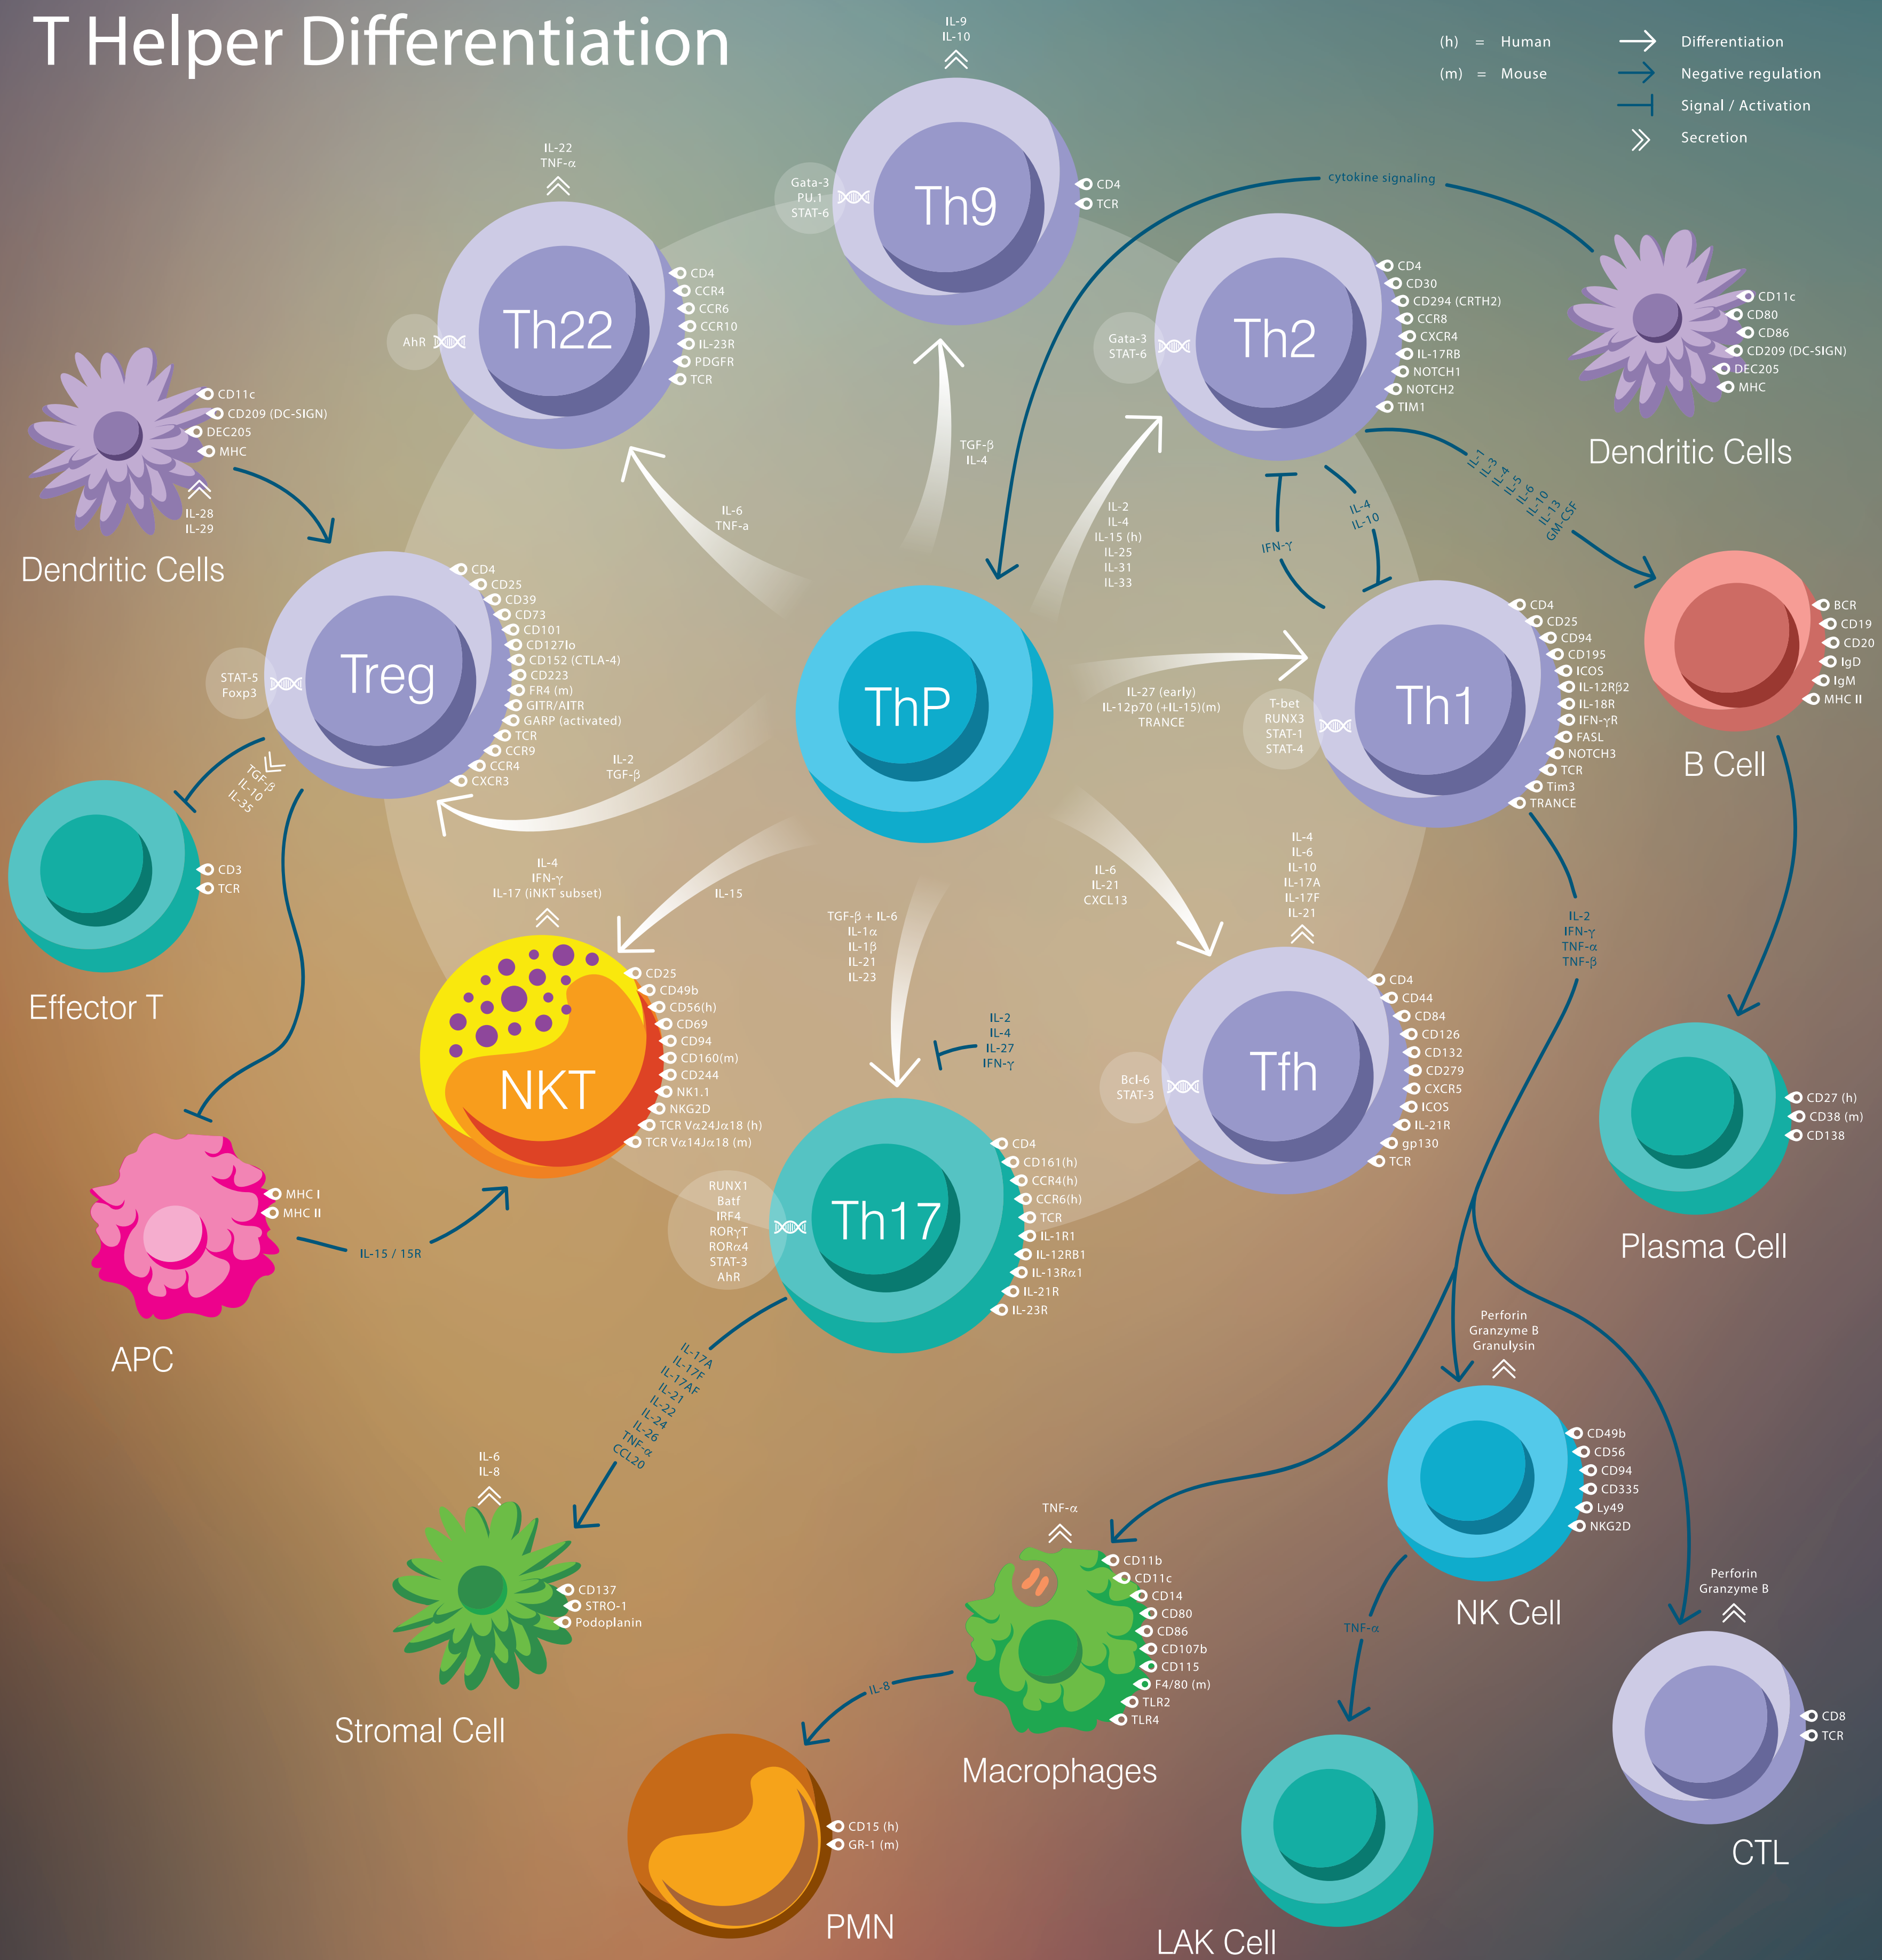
T Helper Differentiation

(h) = Human
(m) = Mouse

Differentiation
Negative regulation
Signal / Activation
Secretion

IL-9
IL-10

Th9
Gata-3
PU.1
STAT-6
CD4
TCR

cytokine signaling

IL-22
TNF-α

Th22
AhR
CD4
CCR4
CCR6
CCR10
IL-23R
PDGFR
TCR

Th2
Gata-3
STAT-6
CD4
CD30
CD294 (CRTH2)
CCR8
CXCR4
IL-17RB
NOTCH1
NOTCH2
TIM1

CD11c
CD80
CD86
CD209 (DC-SIGN)
DEC205
MHC
Dendritic Cells

CD11c
CD209 (DC-SIGN)
DEC205
MHC
IL-28
IL-29
Dendritic Cells

TGF-β
IL-4

IL-6
TNF-a

IL-2
IL-4
IL-15 (h)
IL-25
IL-31
IL-33

IFN-γ
IL-4
IL-10

IL-1
IL-3
IL-4
IL-5
IL-6
IL-10
IL-13
GM-CSF

Treg
STAT-5
Foxp3
CD4
CD25
CD39
CD73
CD101
CD127lo
CD152 (CTLA-4)
CD223
FR4 (m)
GITR/AITR
GARP (activated)
TCR
CCR9
CCR4
CXCR3

ThP

IL-27 (early)
IL-12p70 (+IL-15)(m)
TRANCE

Th1
T-bet
RUNX3
STAT-1
STAT-4
CD4
CD25
CD94
CD195
ICOS
IL-12Rβ2
IL-18R
IFN-γR
FASL
NOTCH3
TCR
Tim3
TRANCE

BCR
CD19
CD20
IgD
IgM
MHC II
B Cell

TGF-β
IL-10
IL-35

IL-2
TGF-β

CD3
TCR
Effector T

IL-4
IFN-γ
IL-17 (iNKT subset)

IL-15

TGF-β + IL-6
IL-1α
IL-1β
IL-21
IL-23

IL-6
IL-21
CXCL13

IL-4
IL-6
IL-10
IL-17A
IL-17F
IL-21

IL-2
IFN-γ
TNF-α
TNF-β

NKT
CD25
CD49b
CD56(h)
CD69
CD94
CD160(m)
CD244
NK1.1
NKG2D
TCR Vα24Jα18 (h)
TCR Vα14Jα18 (m)

IL-2
IL-4
IL-27
IFN-γ

Tfh
Bcl-6
STAT-3
CD4
CD44
CD84
CD126
CD132
CD279
CXCR5
ICOS
IL-21R
gp130
TCR

CD27 (h)
CD38 (m)
CD138
Plasma Cell

MHC I
MHC II
IL-15 / 15R
APC

Th17
RUNX1
Batf
IRF4
RORγT
RORα4
STAT-3
AhR
CD4
CD161(h)
CCR4(h)
CCR6(h)
TCR
IL-1R1
IL-12RB1
IL-13Rα1
IL-21R
IL-23R

IL-17A
IL-17F
IL-17AF
IL-21
IL-22
IL-24
IL-26
TNF-α
CCL20

Perforin
Granzyme B
Granulysin

CD49b
CD56
CD94
CD335
Ly49
NKG2D
NK Cell

IL-6
IL-8
CD137
STRO-1
Podoplanin
Stromal Cell

TNF-α
CD11b
CD11c
CD14
CD80
CD86
CD107b
CD115
F4/80 (m)
TLR2
TLR4
Macrophages

IL-8

TNF-α

Perforin
Granzyme B
CD8
TCR
CTL

CD15 (h)
GR-1 (m)
PMN

LAK Cell